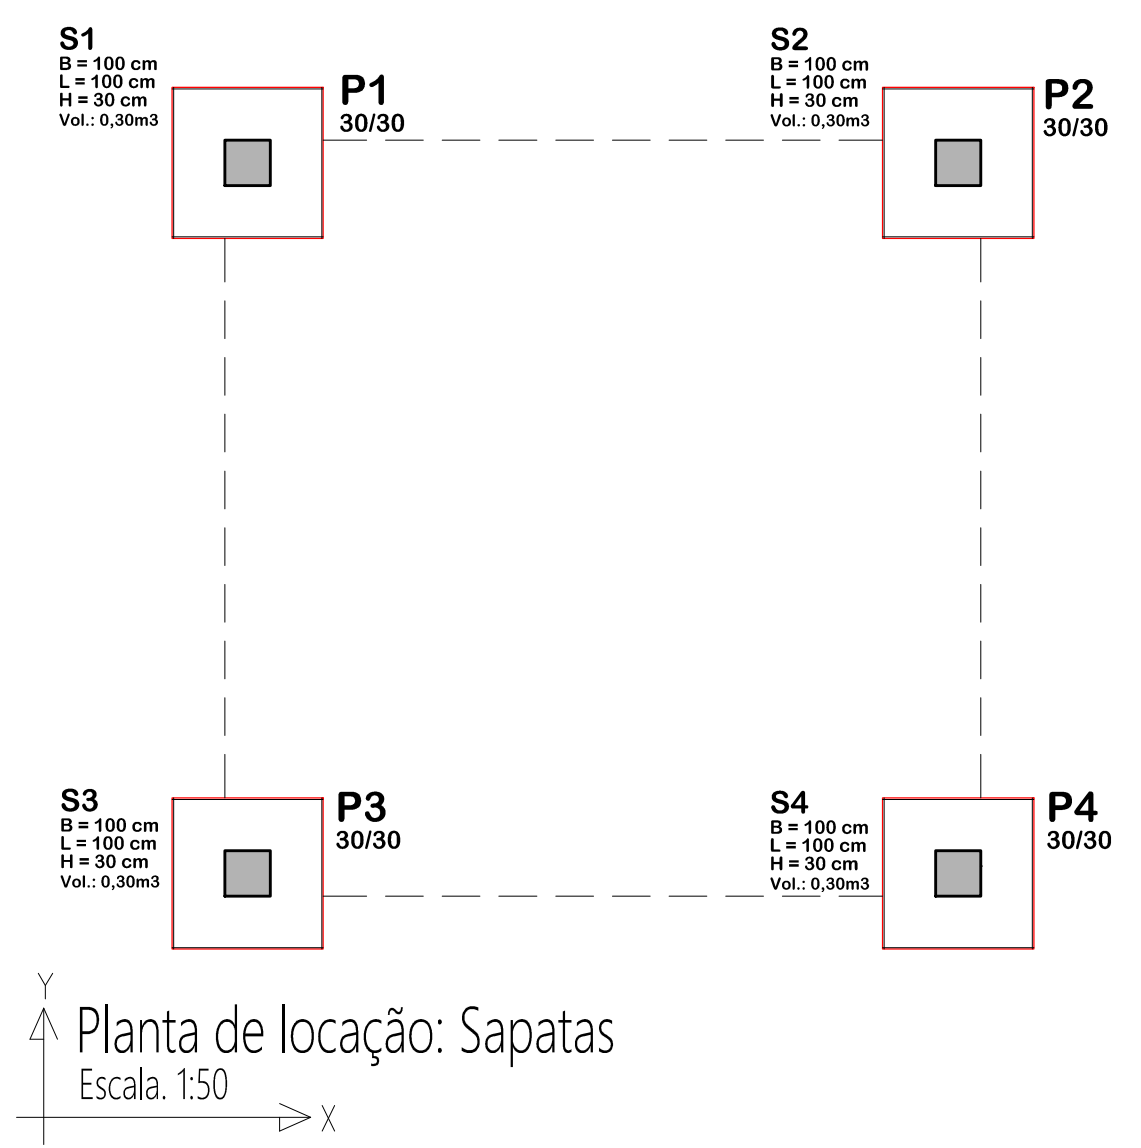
S1
B = 100 cm
L = 100 cm
H = 30 cm
Vol.: 0,30m3

P1
30/30

S2
B = 100 cm
L = 100 cm
H = 30 cm
Vol.: 0,30m3

P2
30/30

S3
B = 100 cm
L = 100 cm
H = 30 cm
Vol.: 0,30m3

P3
30/30

S4
B = 100 cm
L = 100 cm
H = 30 cm
Vol.: 0,30m3

P4
30/30

Y
Planta de locação: Sapatas
Escala. 1:50
X